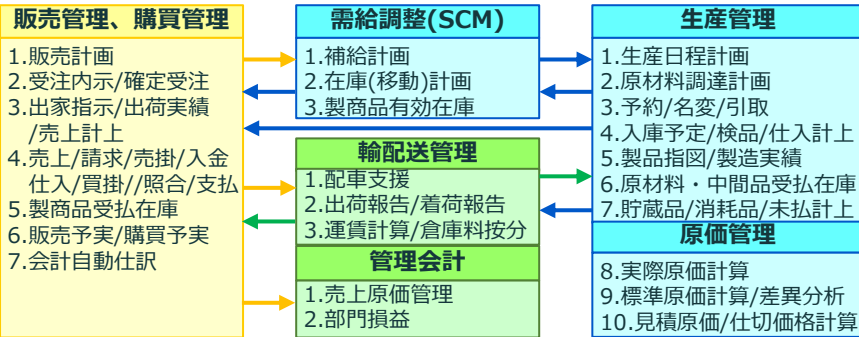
販売管理、購買管理

1.販売計画
2.受注内示/確定受注
3.出家指示/出荷実績 /売上計上
4.売上/請求/売掛/入金 仕入/買掛//照合/支払
5.製商品受払在庫
6.販売予実/購買予実
7.会計自動仕訳

需給調整(SCM)

1.補給計画
2.在庫(移動)計画
3.製商品有効在庫

輸配送管理

1.配車支援
2.出荷報告/着荷報告
3.運賃計算/倉庫料按分

管理会計

1.売上原価管理
2.部門損益

生産管理

1.生産日程計画
2.原材料調達計画
3.予約/名変/引取
4.入庫予定/検品/仕入計上
5.製品指図/製造実績
6.原材料・中間品受払在庫
7.貯蔵品/消耗品/未払計上

原価管理

8.実際原価計算
9.標準原価計算/差異分析
10.見積原価/仕切価格計算